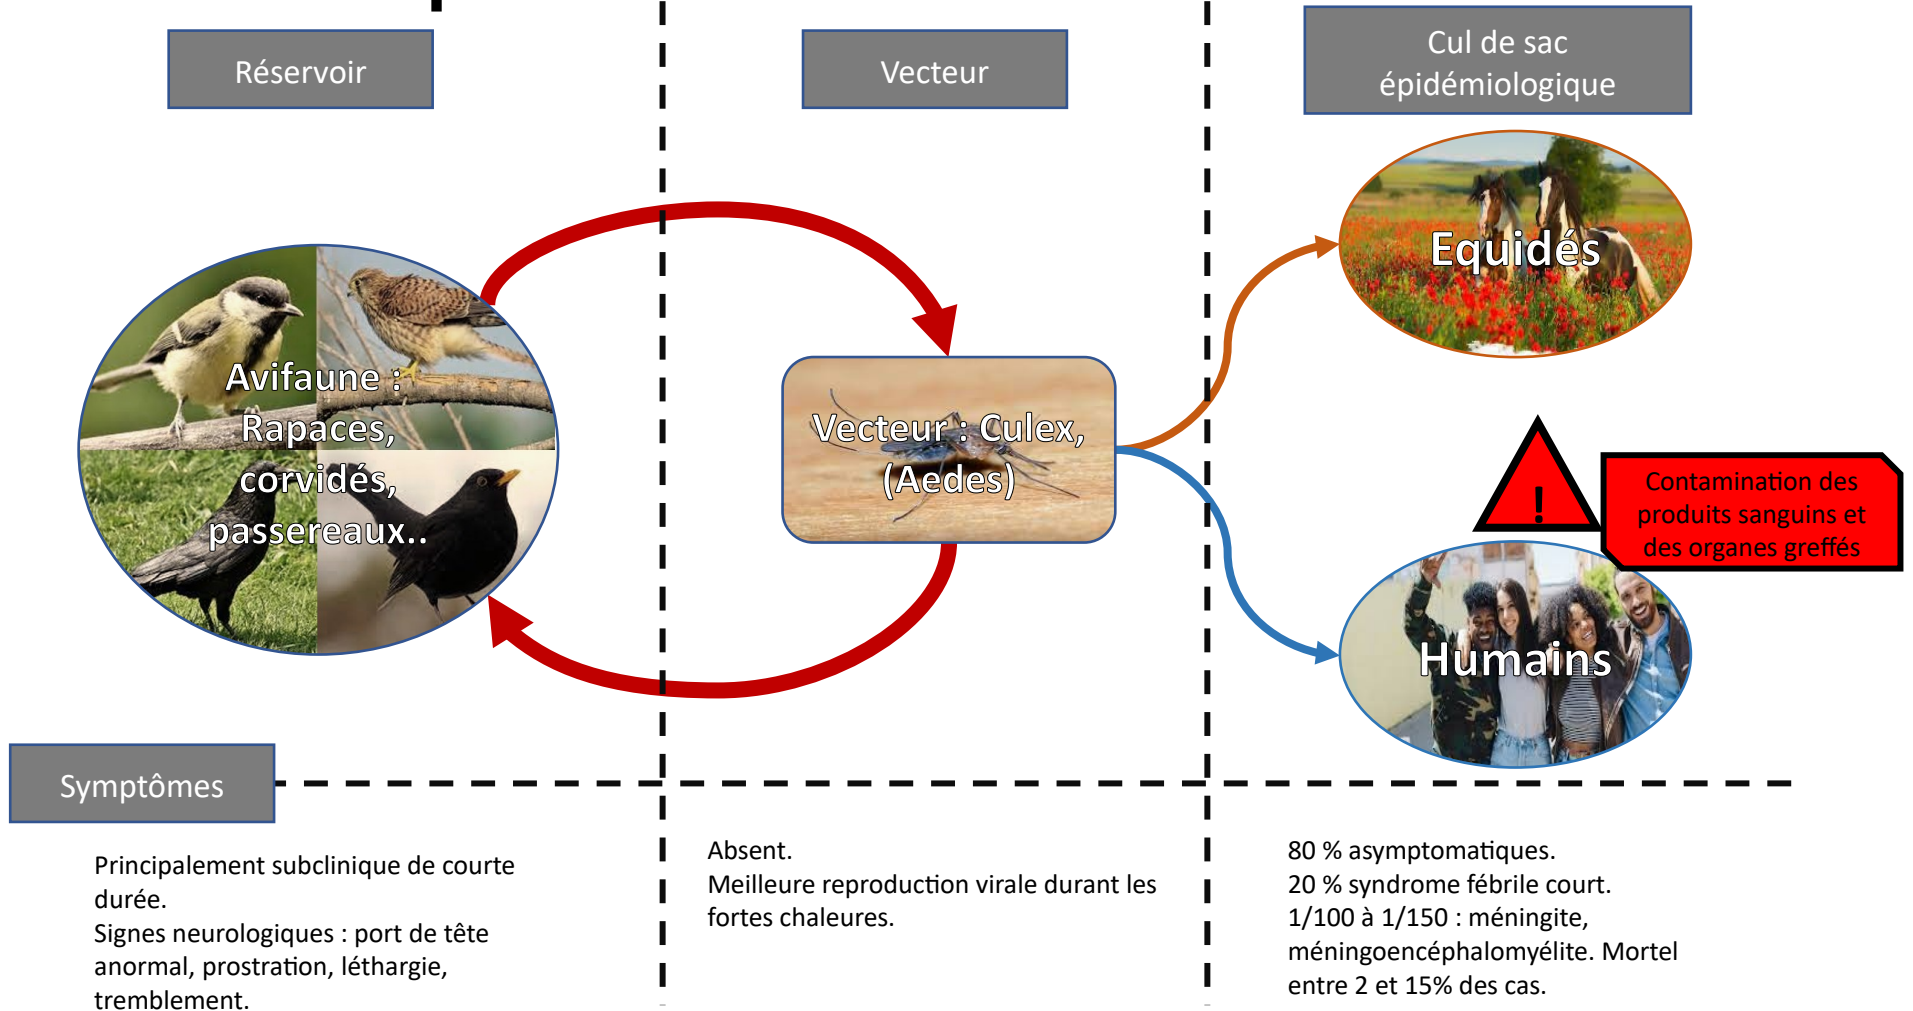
Réservoir

Vecteur

Cul de sac épidémiologique

Avifaune : Rapaces, corvidés, passereaux..

Vecteur : Culex, (Aedes)

Equidés

!

Contamination des produits sanguins et des organes greffés

Humains

Symptômes

Principalement subclinique de courte durée.
Signes neurologiques : port de tête anormal, prostration, léthargie, tremblement.

Absent.
Meilleure reproduction virale durant les fortes chaleures.

80 % asymptomatiques.
20 % syndrome fébrile court.
1/100 à 1/150 : méningite, méningoencéphalomyélite. Mortel entre 2 et 15% des cas.